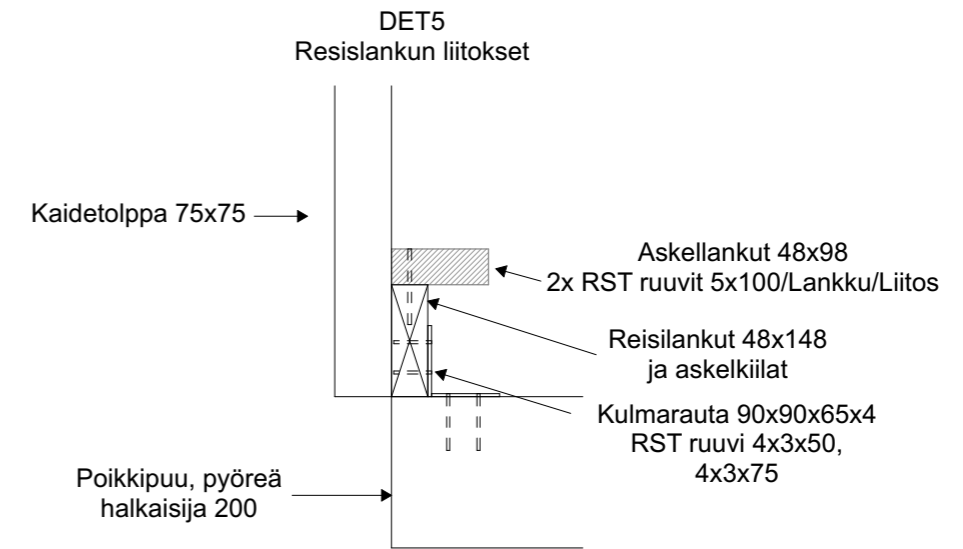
DET5
Resislankun liitokset

Kaidetolppa 75x75

Askellankut 48x98
2x RST ruuvit 5x100/Lankku/Liitos

Reisilankut 48x148
ja askelkiilat

Kulmarauta 90x90x65x4
RST ruuvi 4x3x50,
4x3x75

Poikkipuu, pyöreä
halkaisija 200